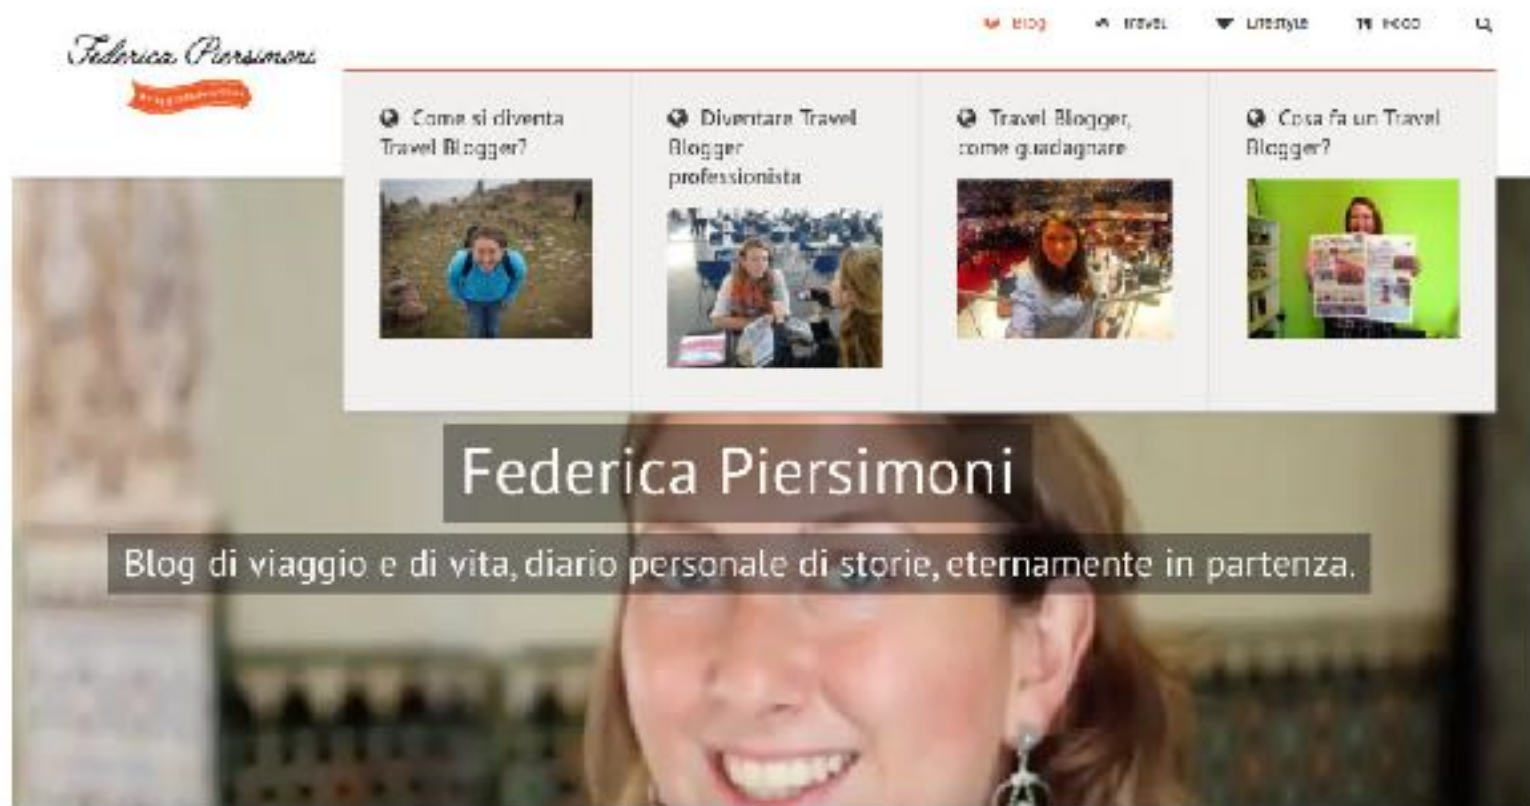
Federica Piersimoni

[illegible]

Blog Travel Lifestyle Food

Come si diventa Travel Blogger?

Diventare Travel Blogger professionista

Travel Blogger, come guadagnare

Cosa fa un Travel Blogger?

Federica Piersimoni

Blog di viaggio e di vita, diario personale di storie, eternamente in partenza.